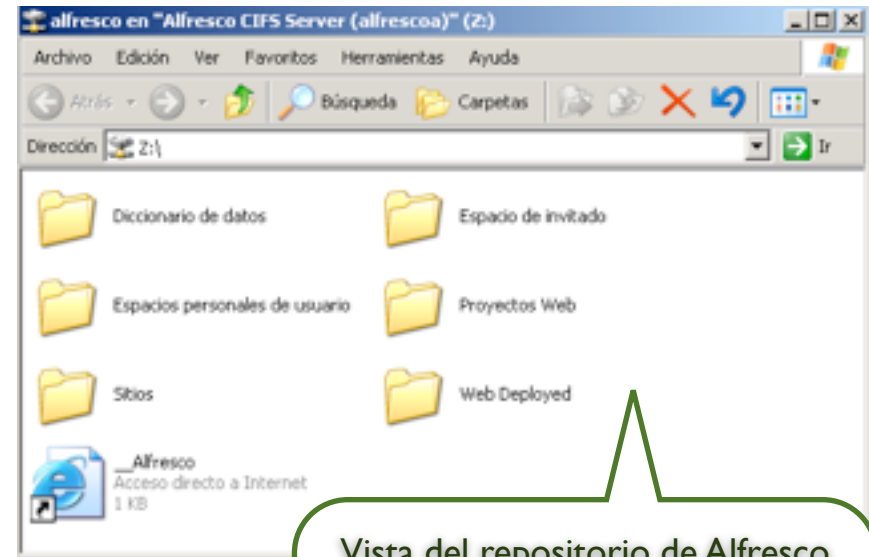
alfresco en "Alfresco CIFS Server (alfrescoa)" (Z:)

Archivo Edición Ver Favoritos Herramientas Ayuda

Atrás Búsqueda Carpetas

Dirección Z:\ Ir

Diccionario de datos

Espacio de invitado

Espacios personales de usuario

Proyectos Web

Sitios

Web Deployed

__Alfresco
Acceso directo a Internet
1 KB

Vista del repositorio de Alfresco